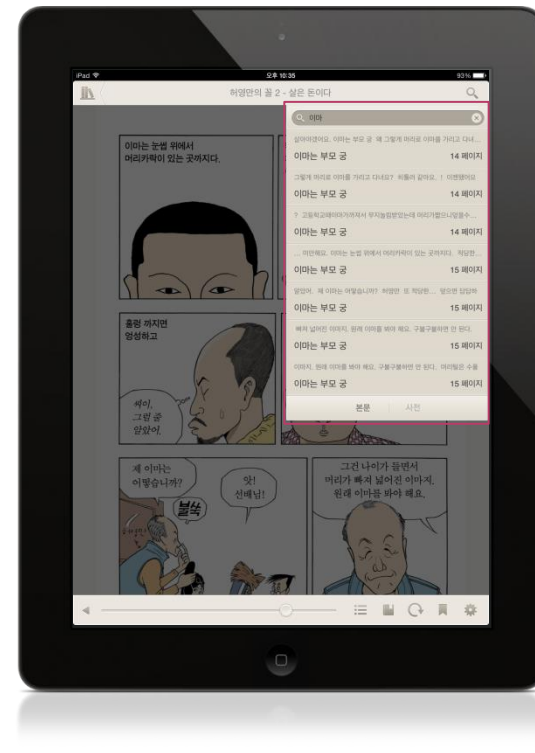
iPad
오후 10:35
93%
허영만의 꼴 2 - 삶은 돈이다

이마

이마는 부모 궁
14 페이지
이마는 부모 궁
14 페이지
이마는 부모 궁
14 페이지
이마는 부모 궁
15 페이지
이마는 부모 궁
15 페이지
이마는 부모 궁
15 페이지
이마는 부모 궁
15 페이지
본문
사전

이마는 눈썹 위에서 머리카락이 있는 곳까지다.

홀랑 까지면 엉성하고

쎄이, 그럴 줄 알았어.

제 이마는 어떻습니까?

앗! 선배님!

불쑥

그건 나이가 들면서 머리가 빠져 넓어진 이마지. 원래 이마를 봐야 해요.